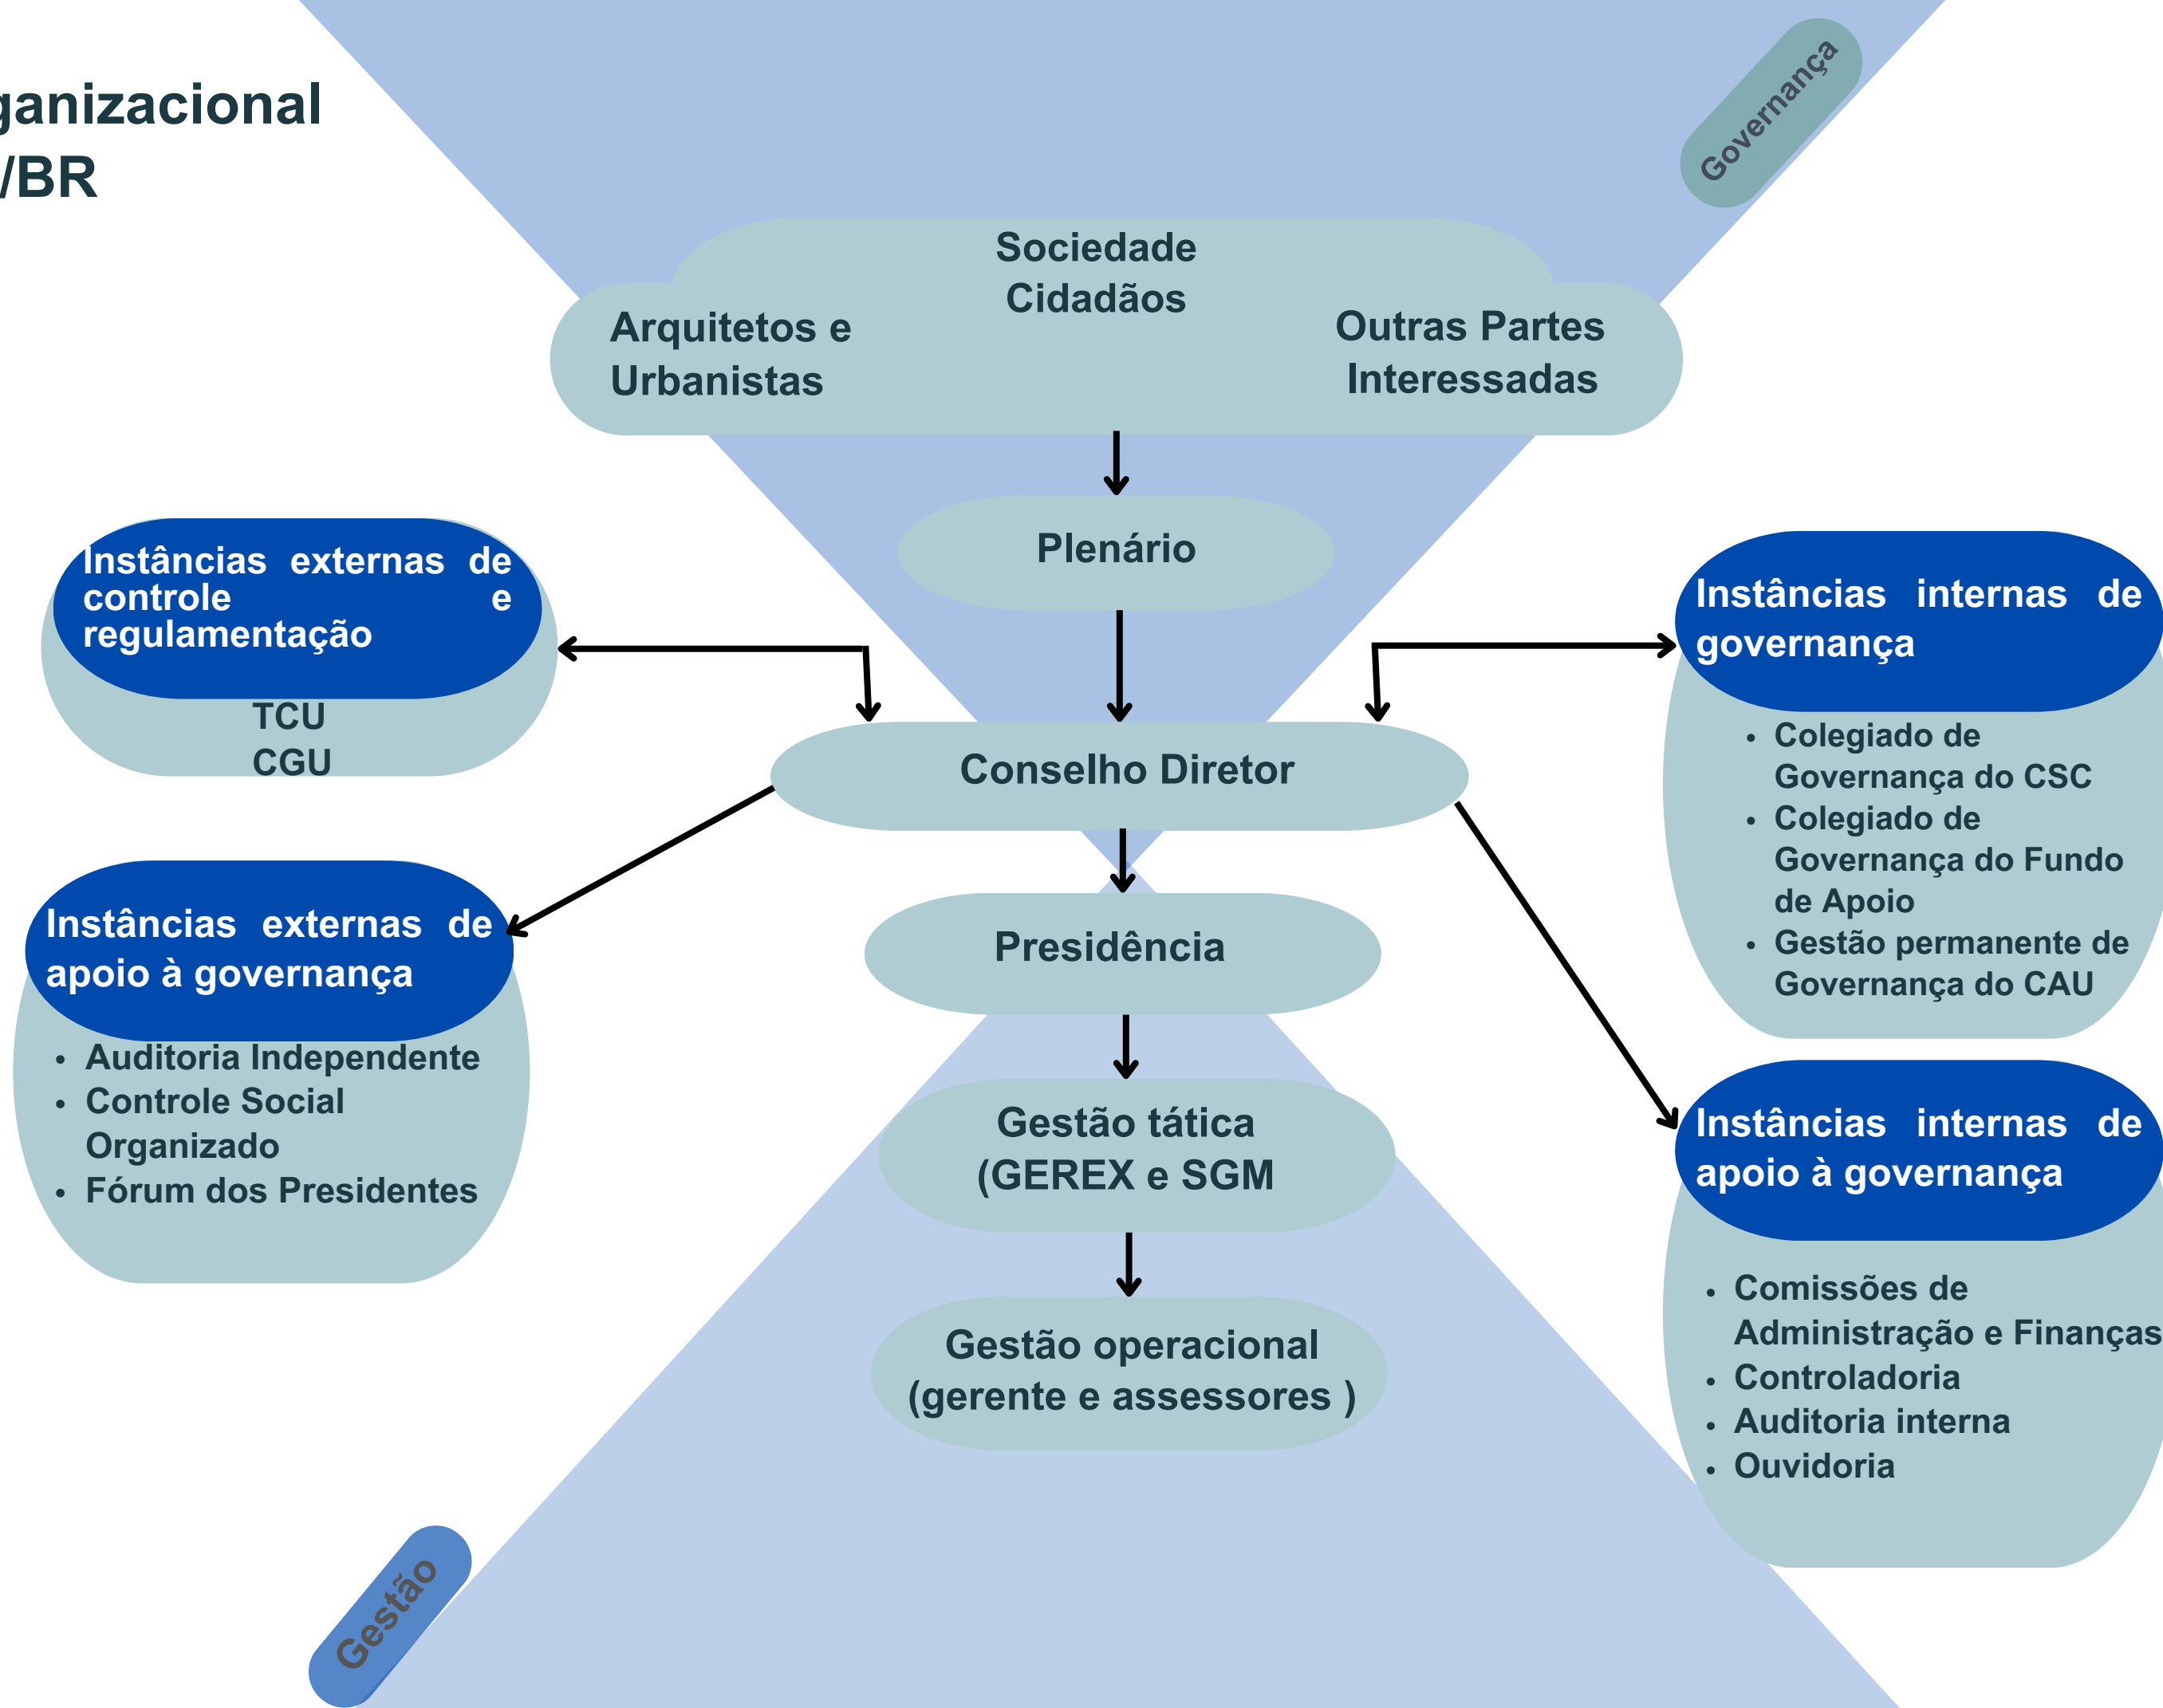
ganizacional
/BR

Governança

Sociedade
Cidadãos

Arquitetos e Urbanistas

Outras Partes Interessadas

Plenário

Instâncias externas de controle e regulamentação

TCU
CGU

Instâncias internas de governança

- Colegiado de Governança do CSC
- Colegiado de Governança do Fundo de Apoio
- Gestão permanente de Governança do CAU

Conselho Diretor

Instâncias externas de apoio à governança

- Auditoria Independente
- Controle Social Organizado
- Fórum dos Presidentes

Presidência

Gestão tática (GEREX e SGM

Instâncias internas de apoio à governança

- Comissões de Administração e Finanças
- Controladoria
- Auditoria interna
- Ouvidoria

Gestão operacional (gerente e assessores )

Gestão